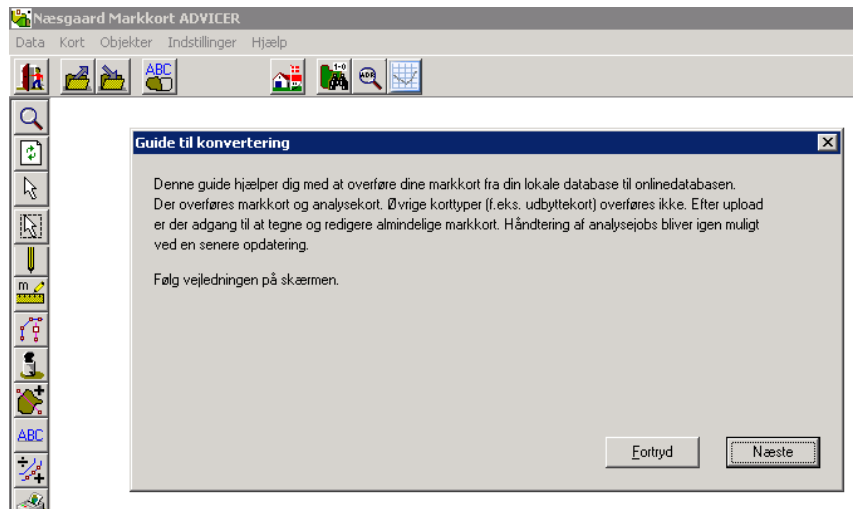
Næsgaard Markkort ADVICER

Data Kort Objekter Indstillinger Hjælp

ABC

1-0

ADR

m

ABC

Guide til konvertering

Denne guide hjælper dig med at overføre dine markkort fra din lokale database til onlinedatabasen. Der overføres markkort og analysekort. Øvrige korttyper (f.eks. udbyttekort) overføres ikke. Efter upload er der adgang til at tegne og redigere almindelige markkort. Håndtering af analysejobs bliver igen muligt ved en senere opdatering.

Følg vejledningen på skærmen.

Fortryd

Næste